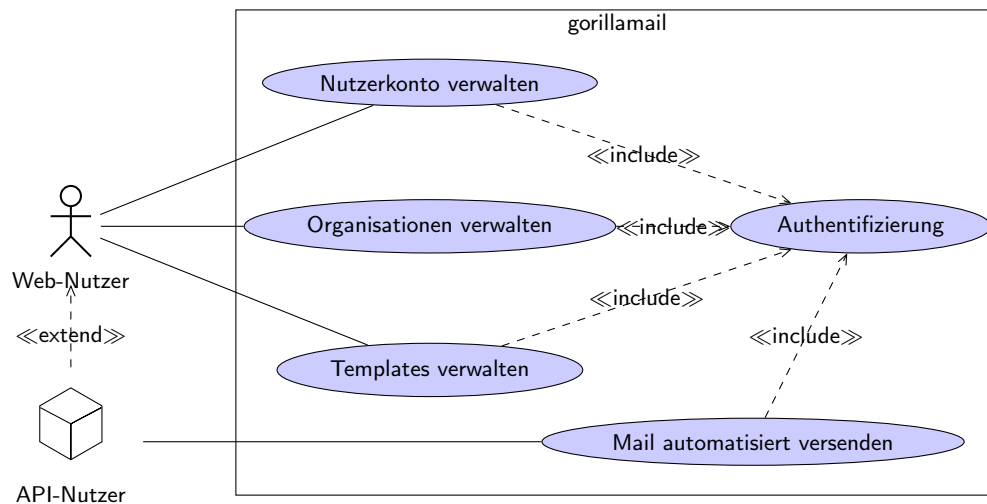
gorillamail

Nutzerkonto verwalten

≪include≫

Organisationen verwalten

≪include≫

Authentifizierung

Web-Nutzer

≪include≫

≪extend≫

≪include≫

Templates verwalten

Mail automatisiert versenden

API-Nutzer